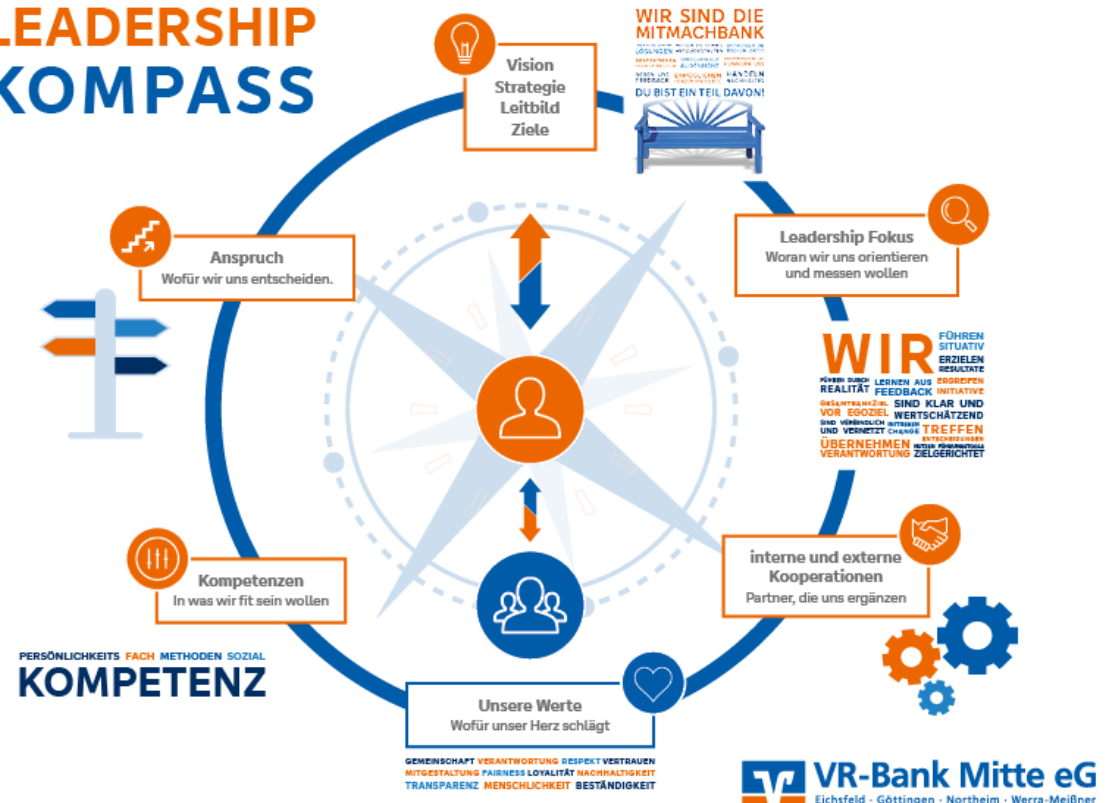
LEADERSHIP
KOMPASS

Vision
Strategie
Leitbild
Ziele

WIR SIND DIE
MITMACHBANK
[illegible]
DU BIST EIN TEIL DAVON!

Anspruch
Wofür wir uns entscheiden.

Leadership Fokus
Woran wir uns orientieren und messen wollen

WIR
FÜHREN SITUATIV
ERZIELEN RESULTATE
FÜHREN DURCH REALITÄT
LERNEN AUS FEEDBACK
ERGREIFEN INITIATIVE
GESAMTBANKZIEL VOR EGOZIEL
SIND KLAR UND WERTSCHÄTZEND
SIND VERBINDLICH UND VERNETZT
TREIBEN CHANGE
TREFFEN ENTSCHEIDUNGEN
ÜBERNEHMEN VERANTWORTUNG
NUTZEN FÜHRUNGSTOOLS
ZIELGERICHTET

interne und externe Kooperationen
Partner, die uns ergänzen

Kompetenzen
In was wir fit sein wollen

PERSÖNLICHKEITS FACH METHODEN SOZIAL
KOMPETENZ

Unsere Werte
Wofür unser Herz schlägt

GEMEINSCHAFT VERANTWORTUNG RESPEKT VERTRAUEN
MITGESTALTUNG FAIRNESS LOYALITÄT NACHHALTIGKEIT
TRANSPARENZ MENSCHLICHKEIT BESTÄNDIGKEIT

VR-Bank Mitte eG
Eichsfeld · Göttingen · Northeim · Werra-Meißner